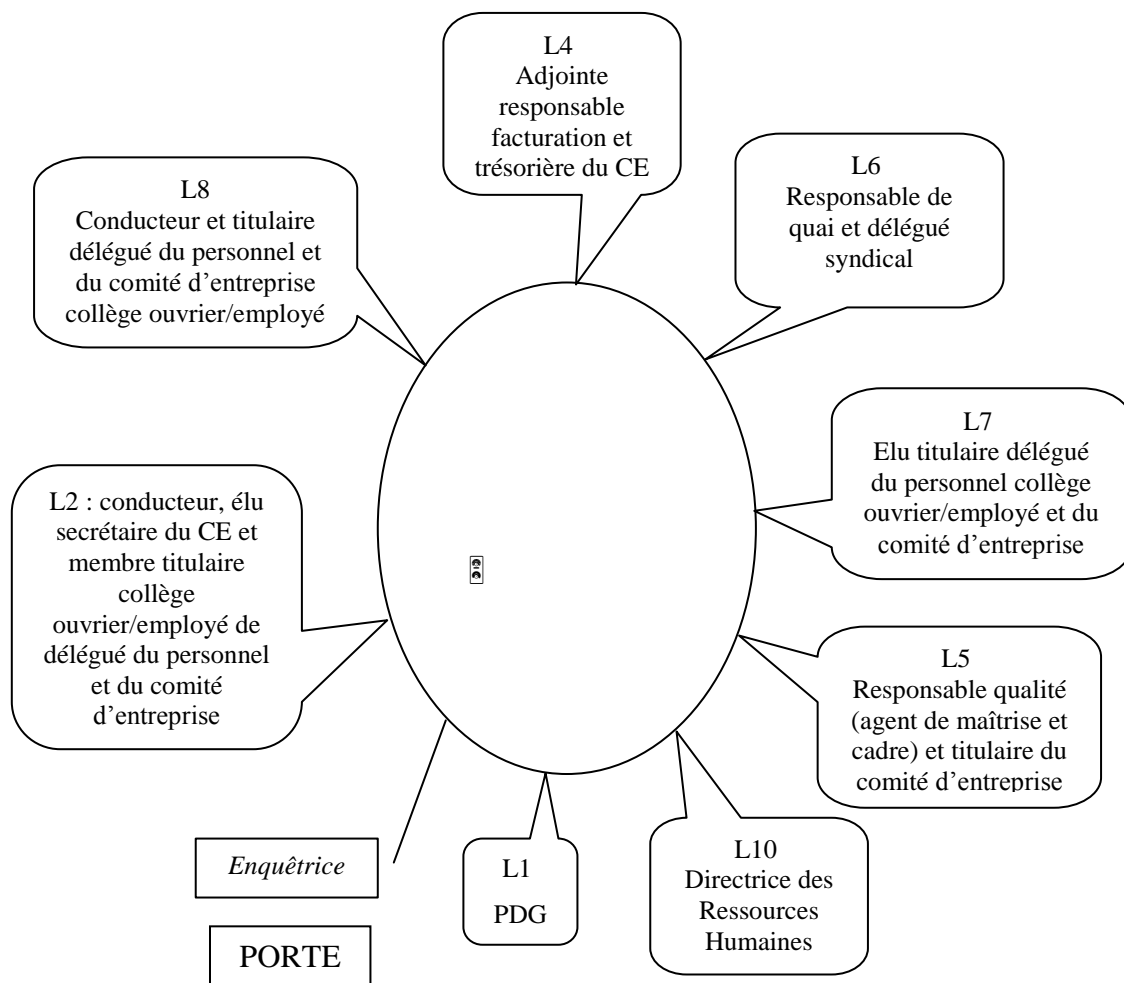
L4
Adjointe responsable facturation et trésorière du CE

L8
Conducteur et titulaire délégué du personnel et du comité d'entreprise collège ouvrier/employé

L6
Responsable de quai et délégué syndical

L7
Elu titulaire délégué du personnel collège ouvrier/employé et du comité d'entreprise

L2 : conducteur, élu secrétaire du CE et membre titulaire collège ouvrier/employé de délégué du personnel et du comité d'entreprise

L5
Responsable qualité (agent de maîtrise et cadre) et titulaire du comité d'entreprise

Enquêtrice

L1
PDG

L10
Directrice des Ressources Humaines

PORTE